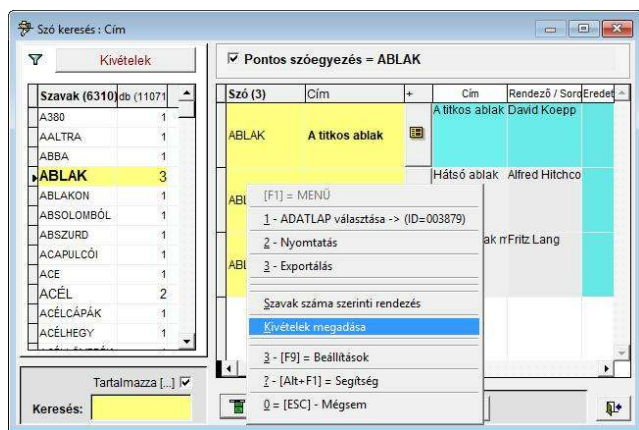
Szó keresés : Cím

Kivételek

| Szavak (6310) | db (11071 |
|---|---|
| A380 | 1 |
| AALTRA | 1 |
| ABBA | 1 |
| ABLAK | 3 |
| ABLAKON | 1 |
| ABSOLOMBÓL | 1 |
| ABSZURD | 1 |
| ACAPULCÓI | 1 |
| ACE | 1 |
| ACÉL | 2 |
| ACÉLCÁPÁK | 1 |
| ACÉLHEGY | 1 |

Tartalmazza [...] ☑

Keresés:

☑ Pontos szóegyezés = ABLAK

| Szó (3) | Cím | + | Cím | Rendező / Sorο | Eredet |
|---|---|---|---|---|---|
| ABLAK | A titkos ablak | | A titkos ablak | David Koepp | |
| ABL | | | Hátsó ablak | Alfred Hitchco | |
| ABL | | | ak m | Fritz Lang | |

[F1] = MENÜ
1 - ADATLAP választása -> (ID=003879)
2 - Nyomtatás
3 - Exportálás
Szavak száma szerinti rendezés
Kivételek megadása
3 - [F9] = Beállítások
? - [Alt+F1] = Segítség
0 = [ESC] - Mégsem